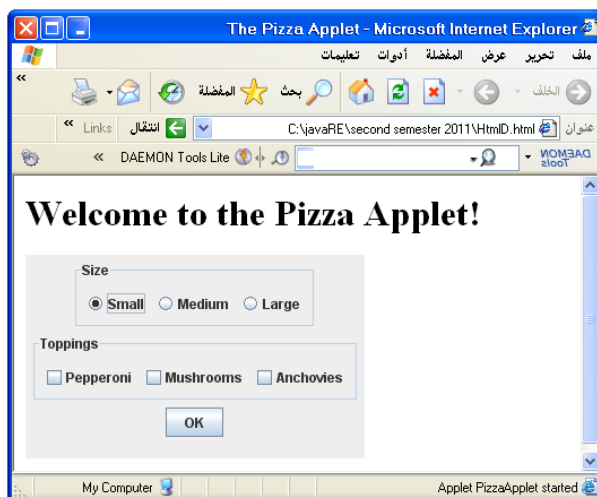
The Pizza Applet - Microsoft Internet Explorer

ملف تحرير عرض المفضلة أدوات تعليمات

الخلف بحث المفضلة

عنوان C:\javaRE\second semester 2011\HtmlD.html انتقال Links

DAEMON Tools DAEMON Tools Lite

Welcome to the Pizza Applet!

Size

Small Medium Large

Toppings

Pepperoni Mushrooms Anchovies

OK

Applet PizzaApplet started

My Computer